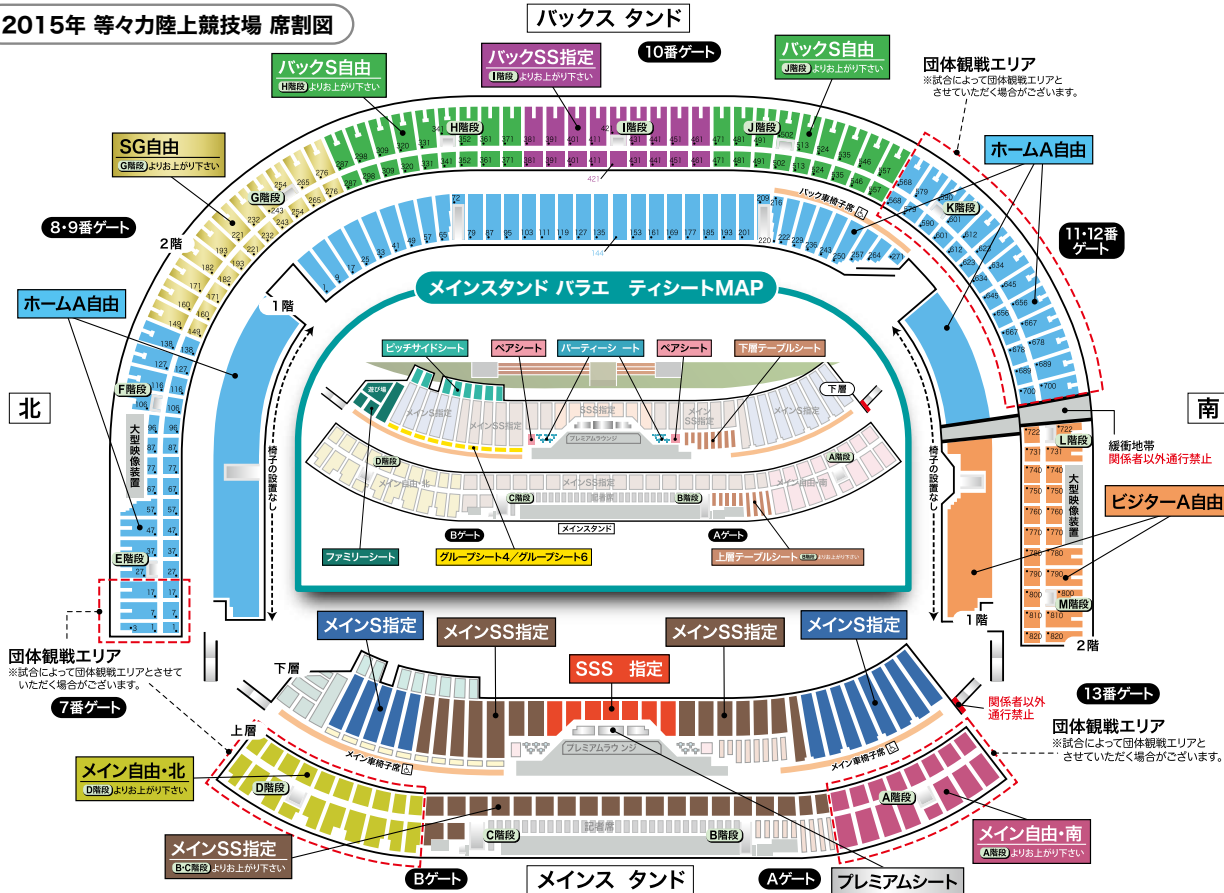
2015年 等々力陸上競技場 席割図

バックス タンド

10番ゲート

バックSS指定
I階段よりお上がり下さい

バックS自由
H階段よりお上がり下さい

バックS自由
J階段よりお上がり下さい

団体観戦エリア
※試合によって団体観戦エリアとさせていただく場合がございます。

SG自由
G階段よりお上がり下さい

ホームA自由

8･9番ゲート

11･12番ゲート

2階

H階段

I階段

J階段

G階段

K階段

バック車椅子席

1階

メインスタンド バラエ ティシートMAP

ホームA自由

ピッチサイドシート

ペアシート

パーティーシ ート

ペアシート

下層テーブルシート

F階段

下層

北

南

大型映像装置

緩衝地帯
関係者以外通行禁止

L階段

椅子の設置なし

椅子の設置なし

D階段

A階段

メインSS指定

メイン自由･北

メイン自由･南

C階段

B階段

ビジターA自由

E階段

Bゲート

メインスタンド

Aゲート

大型映像装置

ファミリーシート

グループシート4／グループシート6

上層テーブルシート

M階段

1階

2階

団体観戦エリア
※試合によって団体観戦エリアとさせていただく場合がございます。

メインS指定

メインSS指定

メインSS指定

メインS指定

SSS 指定

13番ゲート

7番ゲート

下層

関係者以外通行禁止

団体観戦エリア
※試合によって団体観戦エリアとさせていただく場合がございます。

上層

プレミアムラウンジ

メイン車椅子席

メイン車椅子席

メイン自由･北
D階段よりお上がり下さい

D階段

A階段

メインSS指定
B･C階段よりお上がり下さい

C階段

記者席

B階段

メイン自由･南
A階段よりお上がり下さい

Bゲート

メインス タンド

Aゲート

プレミアムシート